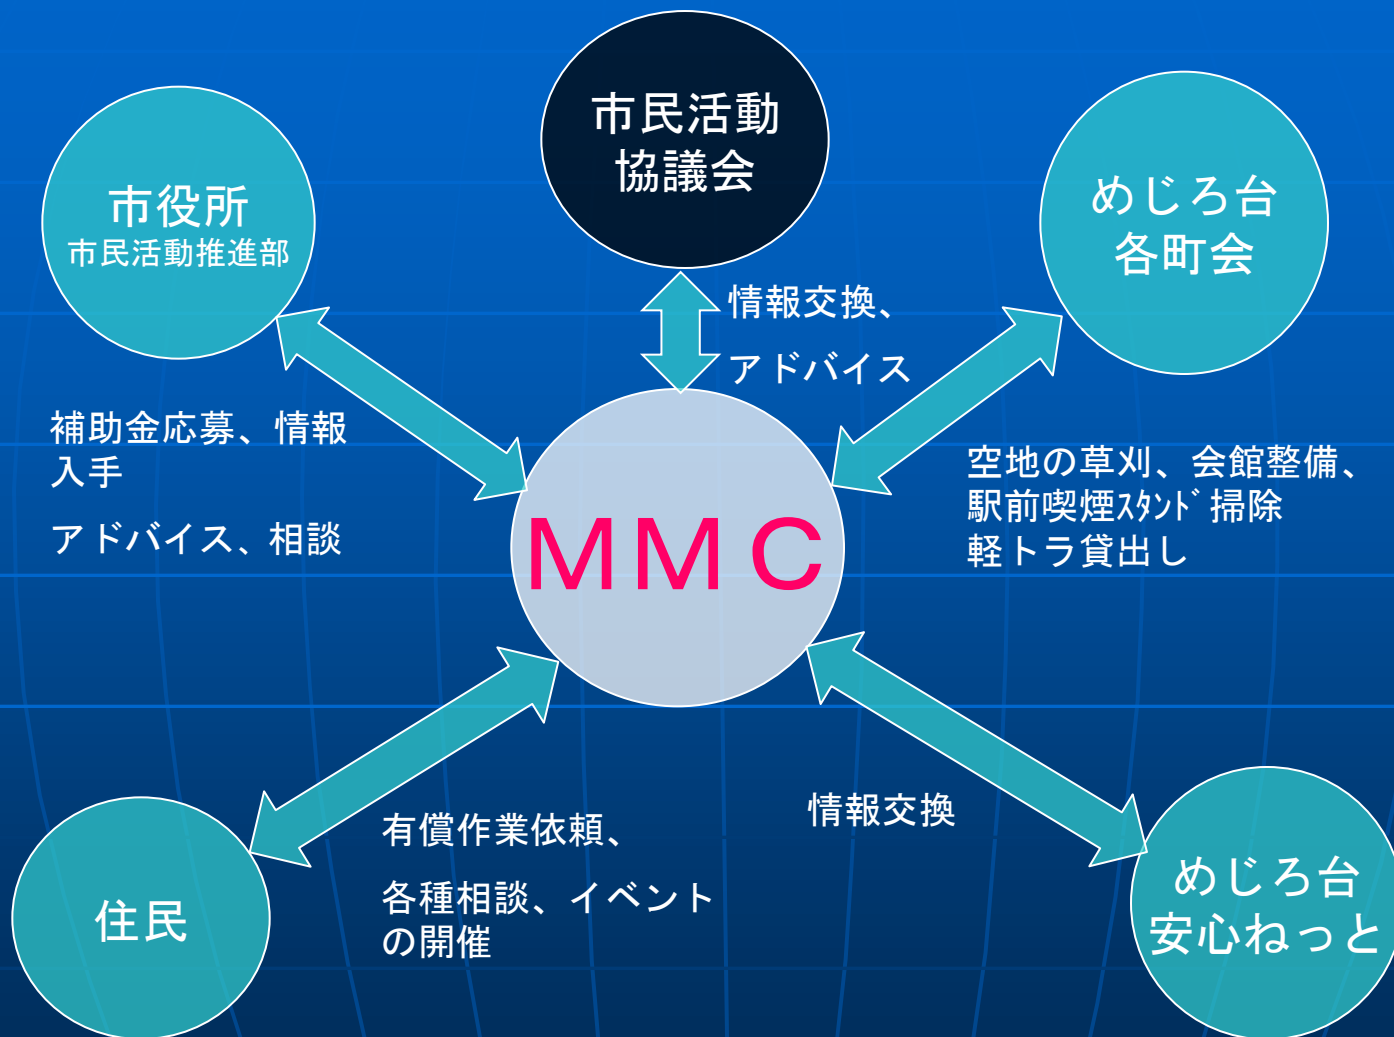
市民活動
協議会

市役所
市民活動推進部

めじろ台
各町会

情報交換、
アドバイス

補助金応募、情報入手

アドバイス、相談

MMC

空地の草刈、会館整備、
駅前喫煙ｽﾀﾝﾄﾞ掃除
軽トラ貸出し

情報交換

有償作業依頼、

各種相談、イベントの開催

住民

めじろ台
安心ねっと